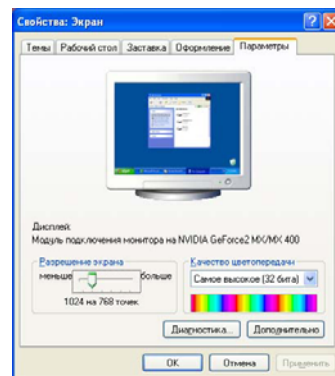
Свойства: Экран

Темы | Рабочий стол | Заставка | Оформление | Параметры

Дисплей:
Модуль подключения монитора на NVIDIA GeForce2 MX/MX 400

Разрешение экрана
меньше больше
1024 на 768 точек

Качество цветопередачи
Самое высокое (32 бита)

Диагностика... Дополнительно

OK Отмена Применить